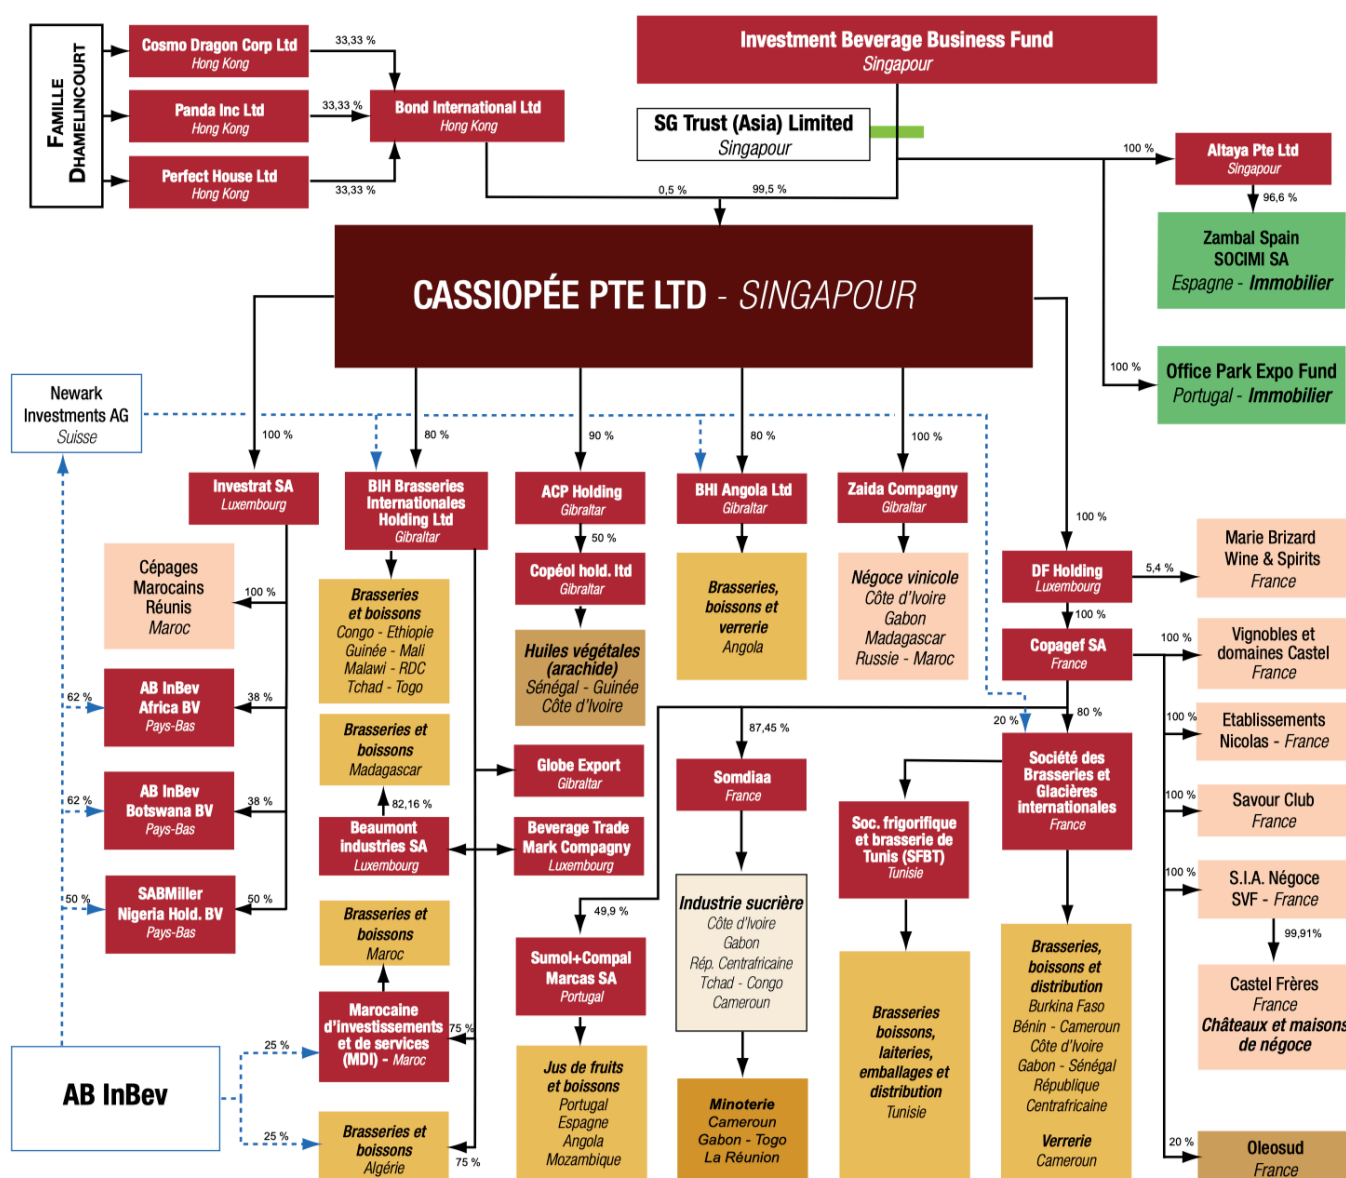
Famille Dhamelincourt

Cosmo Dragon Corp Ltd
Hong Kong

Panda Inc Ltd
Hong Kong

Perfect House Ltd
Hong Kong

33,33 %
33,33 %
33,33 %

Bond International Ltd
Hong Kong

Investment Beverage Business Fund
Singapour

SG Trust (Asia) Limited
Singapour

0,5 %
99,5 %
100 %

Altaya Pte Ltd
Singapour

96,6 %

Zambal Spain SOCIMI SA
Espagne - Immobilier

100 %

Office Park Expo Fund
Portugal - Immobilier

CASSIOPÉE PTE LTD - SINGAPOUR

Newark Investments AG
Suisse

100 %
80 %
90 %
80 %
100 %

Investrat SA
Luxembourg

BIH Brasseries Internationales Holding Ltd
Gibraltar

ACP Holding
Gibraltar

BHI Angola Ltd
Gibraltar

Zaida Compagny
Gibraltar

Cépages Marocains Réunis
Maroc

100 %

Brasseries et boissons
Congo - Ethiopie
Guinée - Mali
Malawi - RDC
Tchad - Togo

50 %

Copéol hold. ltd
Gibraltar

Huiles végétales (arachide)
Sénégal - Guinée
Côte d'Ivoire

Brasseries, boissons et verrerie
Angola

Négoce vinicole
Côte d'Ivoire
Gabon
Madagascar
Russie - Maroc

100 %

DF Holding
Luxembourg

5,4 %

Marie Brizard Wine & Spirits
France

100 %

Copagef SA
France

100 %

Vignobles et domaines Castel
France

62 %
38 %

AB InBev Africa BV
Pays-Bas

Brasseries et boissons
Madagascar

Globe Export
Gibraltar

87,45 %

Somdiaa
France

20 %
80 %

Société des Brasseries et Glacières internationales
France

100 %

Etablissements Nicolas - France

62 %
38 %

AB InBev Botswana BV
Pays-Bas

82,16 %

Beaumont industries SA
Luxembourg

Beverage Trade Mark Compagny
Luxembourg

Soc. frigorifique et brasserie de Tunis (SFBT)
Tunisie

100 %

Savour Club
France

50 %
50 %

SABMiller Nigeria Hold. BV
Pays-Bas

Brasseries et boissons
Maroc

Industrie sucrière
Côte d'Ivoire
Gabon
Rép. Centrafricaine
Tchad - Congo
Cameroun

49,9 %

100 %

S.I.A. Négoce
SVF - France

99,91%

Castel Frères
France
Châteaux et maisons de négoce

Marocaine d'investissements et de services (MDI) - Maroc

75 %

Sumol+Compal Marcas SA
Portugal

Brasseries boissons, laiteries, emballages et distribution
Tunisie

Brasseries, boissons et distribution
Burkina Faso
Bénin - Cameroun
Côte d'Ivoire
Gabon - Sénégal
République Centrafricaine
Verrerie
Cameroun

AB InBev

25 %
25 %

Brasseries et boissons
Algérie

75 %

Jus de fruits et boissons
Portugal
Espagne
Angola
Mozambique

Minoterie
Cameroun
Gabon - Togo
La Réunion

20 %

Oleosud
France